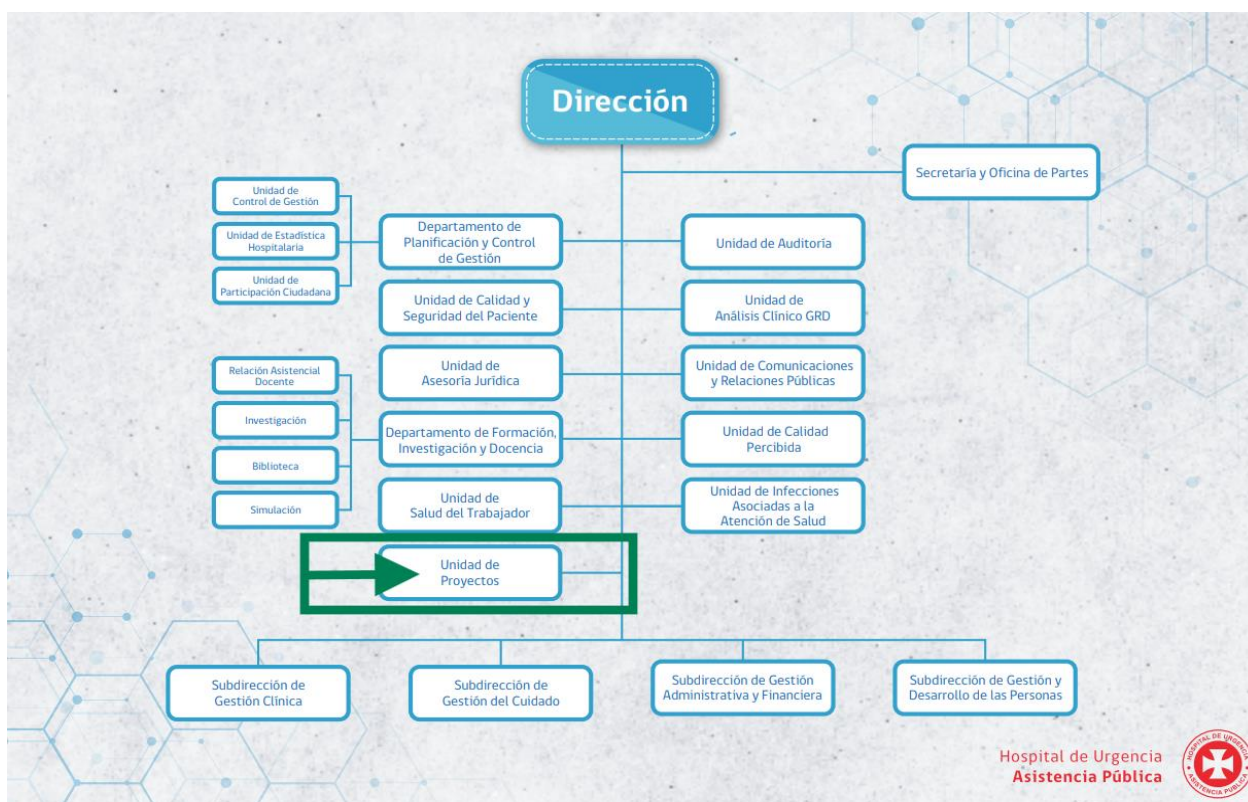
Dirección

Secretaría y Oficina de Partes

Unidad de Control de Gestión

Unidad de Estadística Hospitalaria

Unidad de Participación Ciudadana

Departamento de Planificación y Control de Gestión

Unidad de Auditoría

Unidad de Calidad y Seguridad del Paciente

Unidad de Análisis Clínico GRD

Relación Asistencial Docente

Investigación

Biblioteca

Simulación

Unidad de Asesoría Jurídica

Unidad de Comunicaciones y Relaciones Públicas

Departamento de Formación, Investigación y Docencia

Unidad de Calidad Percibida

Unidad de Salud del Trabajador

Unidad de Infecciones Asociadas a la Atención de Salud

Unidad de Proyectos

Subdirección de Gestión Clínica

Subdirección de Gestión del Cuidado

Subdirección de Gestión Administrativa y Financiera

Subdirección de Gestión y Desarrollo de las Personas

Hospital de Urgencia
Asistencia Pública

HOSPITAL DE URGENCIA
ASISTENCIA PÚBLICA